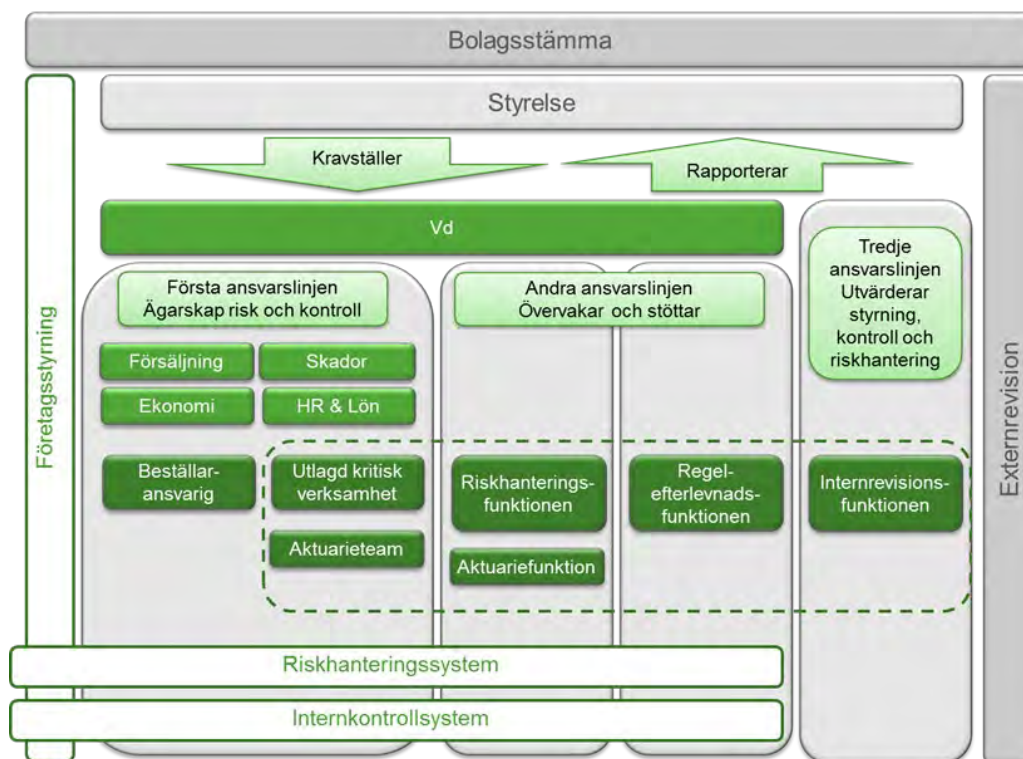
Bolagsstämma

Styrelse

Kravställer

Rapporterar

Vd

Första ansvarslinjen
Ägarskap risk och kontroll

Andra ansvarslinjen
Övervakar och stöttar

Tredje ansvarslinjen
Utvärderar styrning, kontroll och riskhantering

Försäljning

Skador

Ekonomi

HR & Lön

Beställaransvarig

Utlagd kritisk verksamhet

Aktuarieteam

Riskhanteringsfunktionen

Aktuariefunktion

Regelefterlevnadsfunktionen

Internrevisionsfunktionen

Företagsstyrning

Externrevision

Riskhanteringssystem

Internkontrollsystem